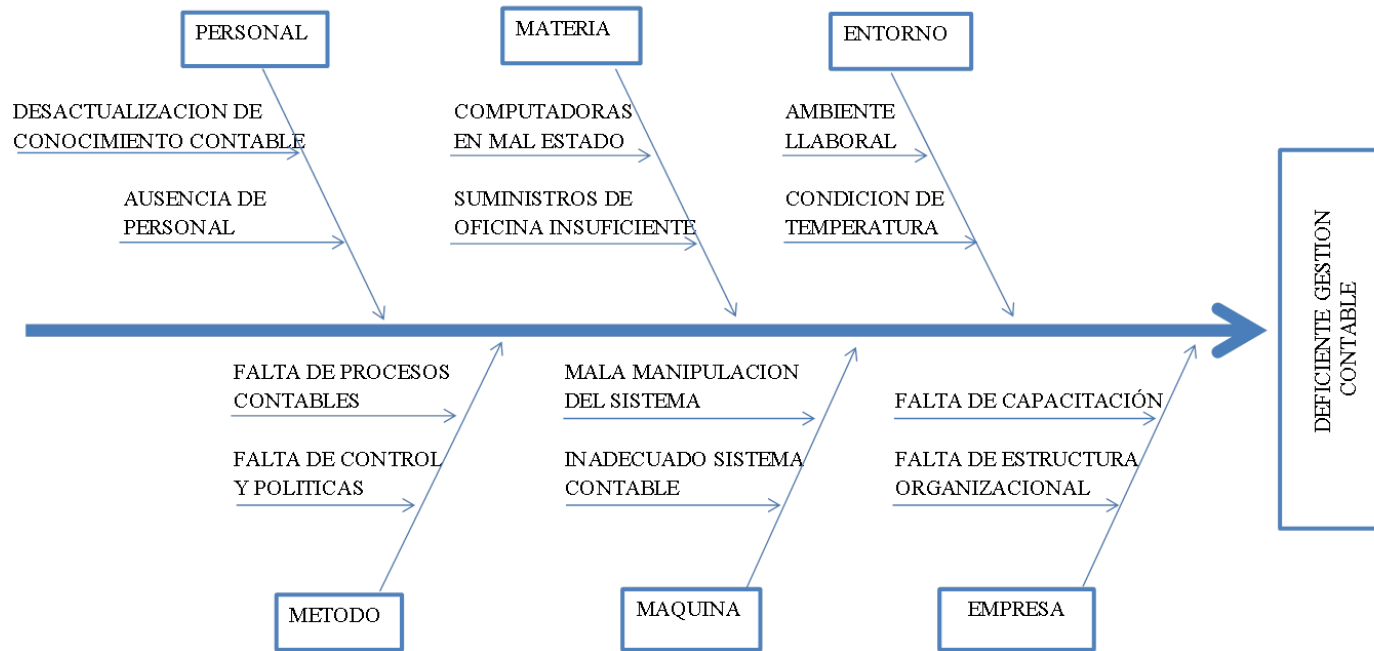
PERSONAL

DESACTUALIZACION DE CONOCIMIENTO CONTABLE

AUSENCIA DE PERSONAL

MATERIA

COMPUTADORAS EN MAL ESTADO

SUMINISTROS DE OFICINA INSUFICIENTE

ENTORNO

AMBIENTE LLABORAL

CONDICION DE TEMPERATURA

DEFICIENTE GESTION CONTABLE

FALTA DE PROCESOS CONTABLES

FALTA DE CONTROL Y POLITICAS

METODO

MALA MANIPULACION DEL SISTEMA

INADECUADO SISTEMA CONTABLE

MAQUINA

FALTA DE CAPACITACIÓN

FALTA DE ESTRUCTURA ORGANIZACIONAL

EMPRESA